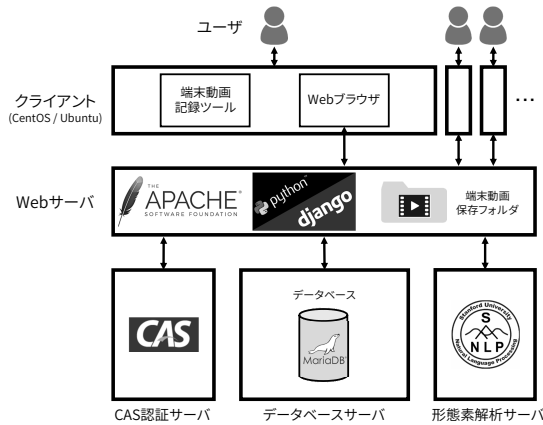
ユーザ

クライアント
(CentOS / Ubuntu)

端末動画
記録ツール

Webブラウザ

…

Webサーバ

THE
APACHE
SOFTWARE FOUNDATION

python
django

端末動画
保存フォルダ

データベース

MariaDB

CAS

Stanford University
S
NLP
Natural Language Processing

CAS認証サーバ

データベースサーバ

形態素解析サーバ